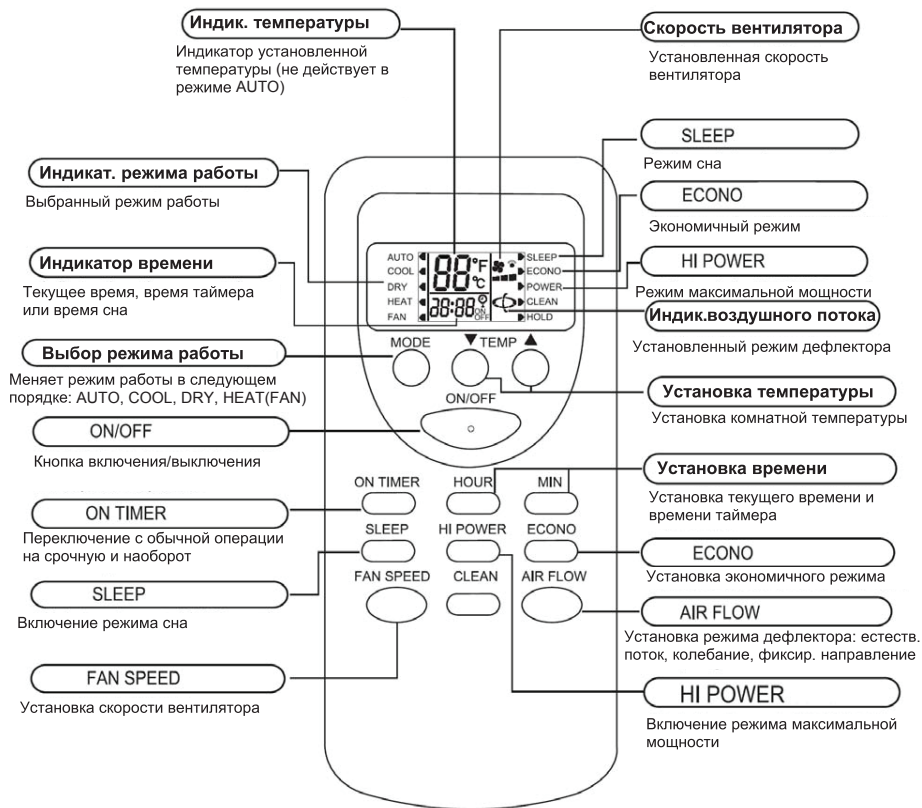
Индик. температуры

Индикатор установленной температуры (не действует в режиме AUTO)

Скорость вентилятора

Установленная скорость вентилятора

SLEEP

Режим сна

Индикат. режима работы

Выбранный режим работы

ECONO

Экономичный режим

Индикатор времени

Текущее время, время таймера или время сна

HI POWER

Режим максимальной мощности

AUTO
COOL
DRY
HEAT
FAN

88°F
°C

88:88
ON
OFF

SLEEP
ECONO
POWER
CLEAN
HOLD

Индик.воздушного потока

Установленный режим дефлектора

Выбор режима работы

Меняет режим работы в следующем порядке: AUTO, COOL, DRY, HEAT(FAN)

MODE

▼TEMP ▲

ON/OFF

Установка температуры

Установка комнатной температуры

ON/OFF

Кнопка включения/выключения

ON TIMER

HOUR

MIN

Установка времени

Установка текущего времени и времени таймера

ON TIMER

Переключение с обычной операции на срочную и наоборот

SLEEP

HI POWER

ECONO

ECONO

Установка экономичного режима

FAN SPEED

CLEAN

AIR FLOW

SLEEP

Включение режима сна

AIR FLOW

Установка режима дефлектора: естеств. поток, колебание, фиксир. направление

FAN SPEED

Установка скорости вентилятора

HI POWER

Включение режима максимальной мощности